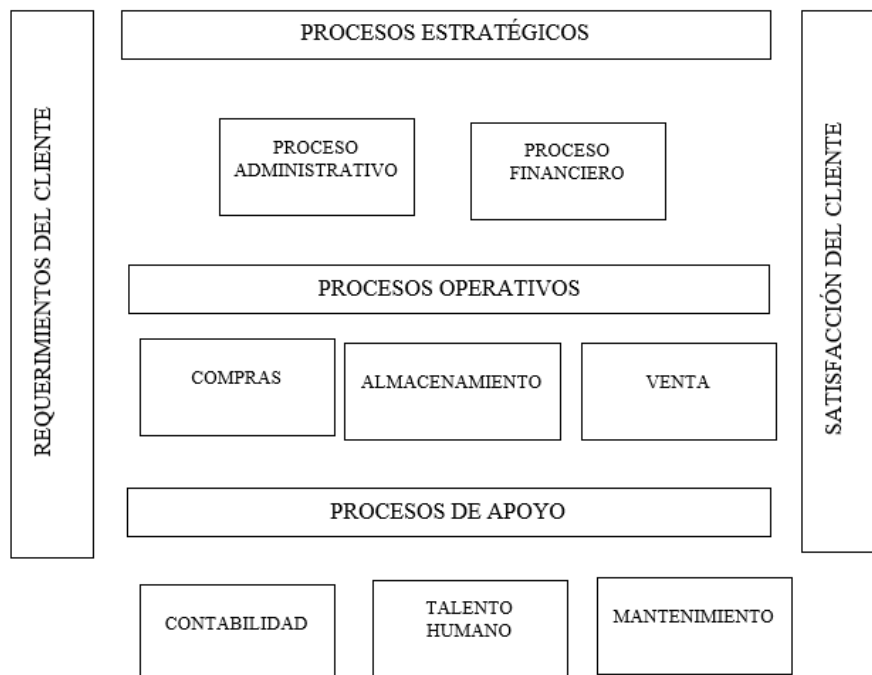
REQUERIMIENTOS DEL CLIENTE

PROCESOS ESTRATÉGICOS

PROCESO ADMINISTRATIVO

PROCESO FINANCIERO

PROCESOS OPERATIVOS

COMPRAS

ALMACENAMIENTO

VENTA

PROCESOS DE APOYO

CONTABILIDAD

TALENTO HUMANO

MANTENIMIENTO

SATISFACCIÓN DEL CLIENTE